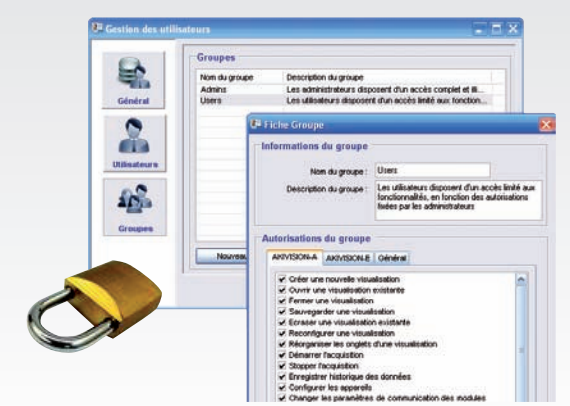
Gestion des utilisateurs

Général

Utilisateurs

Groupes

Groupes

| Nom du groupe | Description du groupe |
|---|---|
| Admins | Les administrateurs disposent d'un accès complet et ill... |
| Users | Les utilisateurs disposent d'un accès limité aux fonction... |

Nouveau

Fiche Groupe

Informations du groupe

Nom du groupe : Users

Description du groupe : Les utilisateurs disposent d'un accès limité aux fonctionnalités, en fonction des autorisations fixées par les administrateurs

Autorisations du groupe

AKIVISION-A AKIVISION-E Général

Créer une nouvelle visualisation
Ouvrir une visualisation existante
Fermer une visualisation
Sauvegarder une visualisation
Ecraser une visualisation existante
Reconfigurer une visualisation
Réorganiser les onglets d'une visualisation
Démarrer l'acquisition
Stopper l'acquisition
Enregistrer historique des données
Configurer les appareils
Changer les paramètres de communication des modules